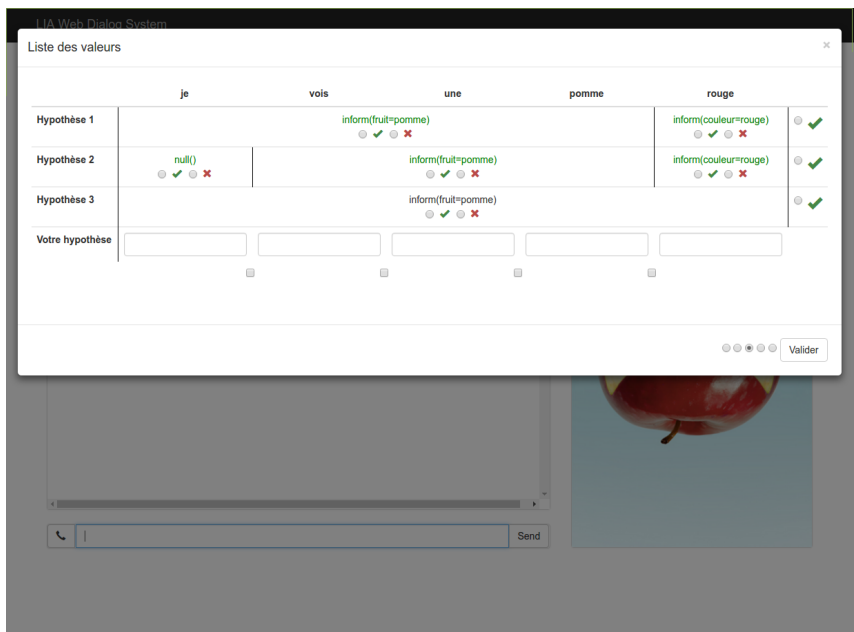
LIA Web Dialog System

Liste des valeurs

×

| | je | vois | une | pomme | rouge |
|---|---|---|---|---|---|
| Hypothèse 1 | inform(fruit=pomme) | | | | inform(couleur=rouge) |
| Hypothèse 2 | null() | inform(fruit=pomme) | | | inform(couleur=rouge) |
| Hypothèse 3 | inform(fruit=pomme) | | | | |
| Votre hypothèse | | | | | |

Valider

Send